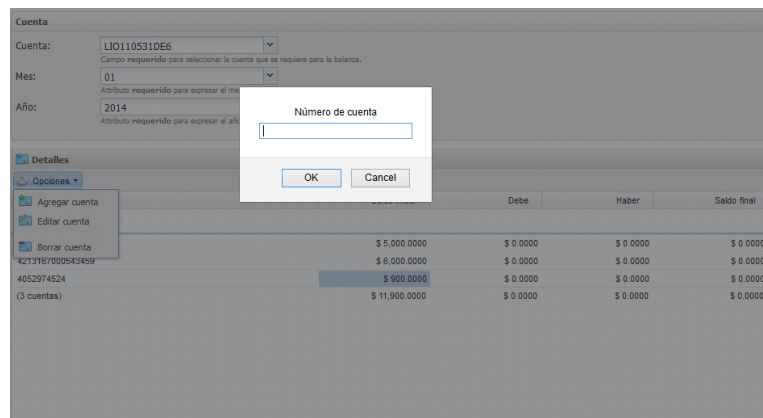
Cuenta

Cuenta: LIO110531DE6
Campo **requerido** para seleccionar la cuenta que se requiere para la balanza.

Mes: 01
Attributo **requerido** para expresar el me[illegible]

Año: 2014
Attributo **requerido** para expresar el añ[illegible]

Número de cuenta

OK Cancel

Detalles

Opciones

Agregar cuenta
Editar cuenta
Borrar cuenta

| | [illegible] | Debe | Haber | Saldo final |
|---|---|---|---|---|
| | $ 5,000.0000 | $ 0.0000 | $ 0.0000 | $ 0.000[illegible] |
| 4213167000543459 | $ 6,000.0000 | $ 0.0000 | $ 0.0000 | $ 0.000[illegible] |
| 4052974524 | $ 900.0000 | $ 0.0000 | $ 0.0000 | $ 0.000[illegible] |
| (3 cuentas) | $ 11,900.0000 | $ 0.0000 | $ 0.0000 | $ 0.000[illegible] |